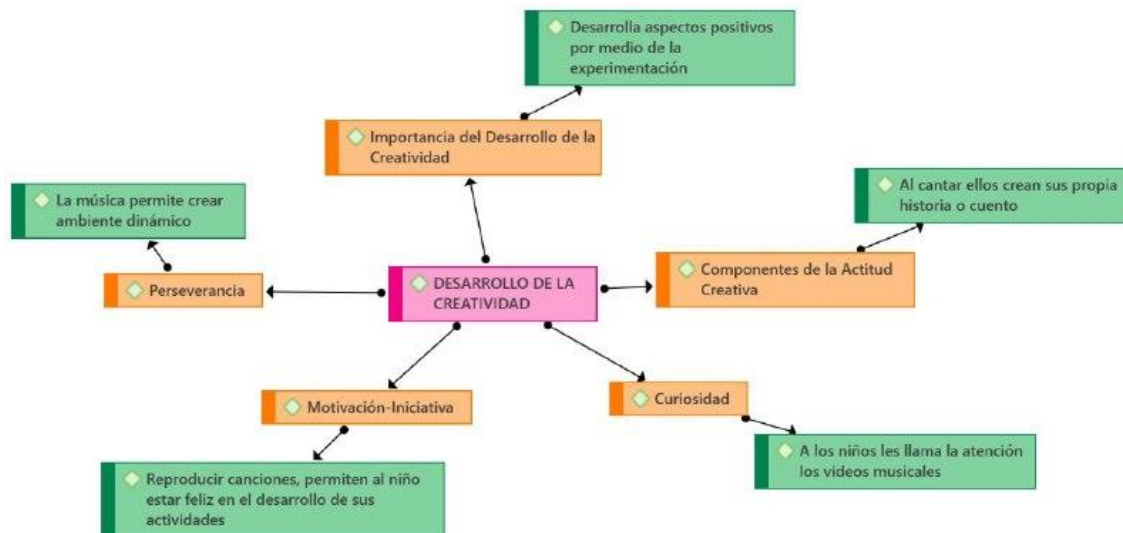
Desarrolla aspectos positivos por medio de la experimentación

Importancia del Desarrollo de la Creatividad

La música permite crear ambiente dinámico

Al cantar ellos crean sus propia historia o cuento

Perseverancia

DESARROLLO DE LA CREATIVIDAD

Componentes de la Actitud Creativa

Motivación-Iniciativa

Curiosidad

A los niños les llama la atención los videos musicales

Reproducir canciones, permiten al niño estar feliz en el desarrollo de sus actividades